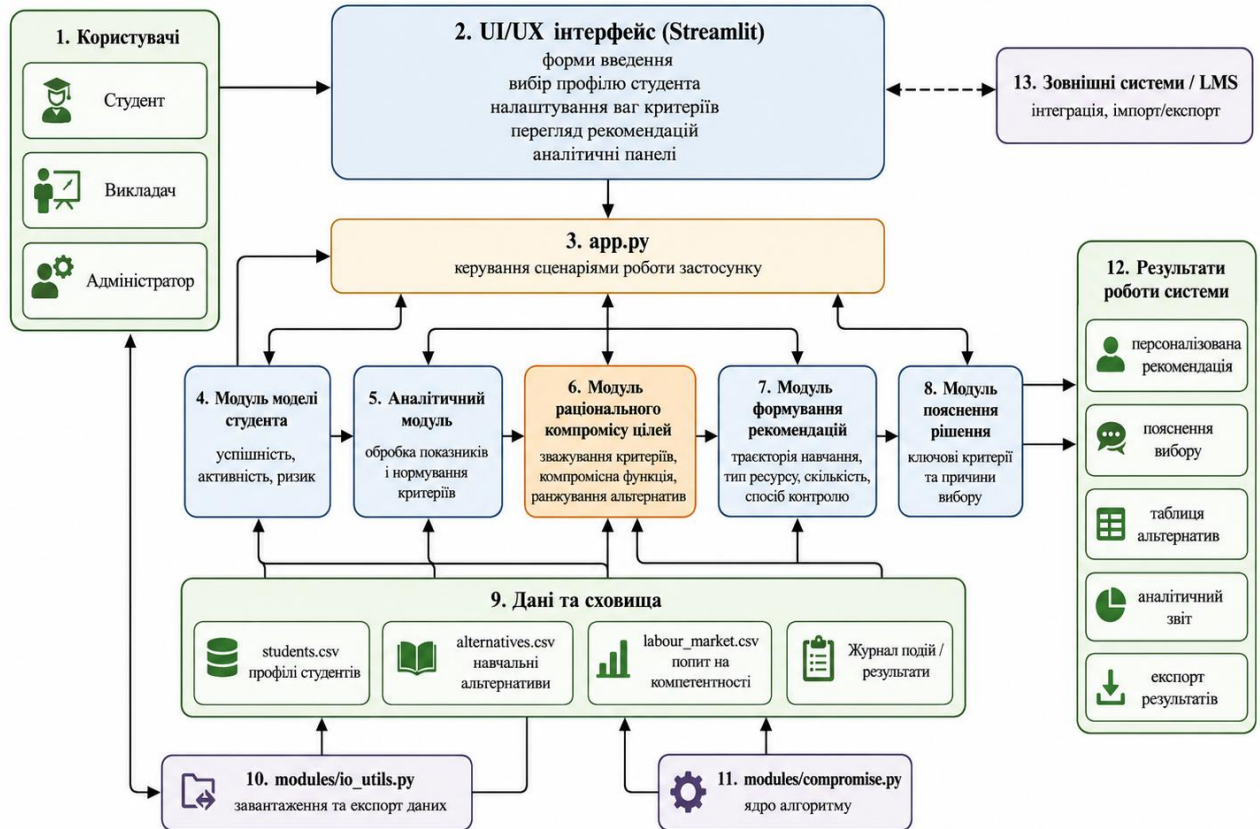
1. Користувачі

Студент

Викладач

Адміністратор

2. UI/UX інтерфейс (Streamlit)
форми введення
вибір профілю студента
налаштування ваг критеріїв
перегляд рекомендацій
аналітичні панелі

13. Зовнішні системи / LMS
інтеграція, імпорт/експорт

3. app.py
керування сценаріями роботи застосунку

12. Результати роботи системи

персоналізована рекомендація

пояснення вибору

таблиця альтернатив

аналітичний звіт

експорт результатів

4. Модуль моделі студента
успішність, активність, ризик

5. Аналітичний модуль
обробка показників і нормування критеріїв

6. Модуль раціонального компромісу цілей
зважування критеріїв, компромісна функція, ранжування альтернатив

7. Модуль формування рекомендацій
траєкторія навчання, тип ресурсу, скількість, спосіб контролю

8. Модуль пояснення рішення
ключові критерії та причини вибору

9. Дані та сховища

students.csv
профілі студентів

alternatives.csv
навчальні альтернативи

labour_market.csv
попит на компетентності

Журнал подій / результати

10. modules/io_utils.py
завантаження та експорт даних

11. modules/compromise.py
ядро алгоритму